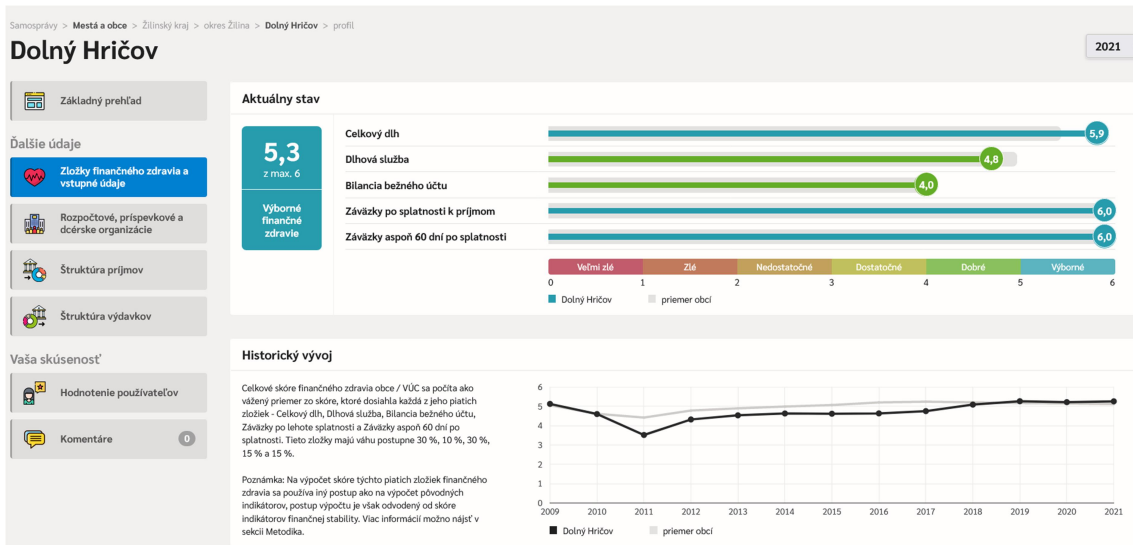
Samosprávy > Mestá a obce > Žilinský kraj > okres Žilina > Dolný Hričov > profil

Dolný Hričov

2021

Základný prehľad

Ďalšie údaje

Zložky finančného zdravia a vstupné údaje

Rozpočtové, príspevkové a dcérske organizácie

Štruktúra príjmov

Štruktúra výdavkov

Vaša skúsenosť

Hodnotenie používateľov

Komentáre 0

Aktuálny stav

5,3
z max. 6

Výborné finančné zdravie

Celkový dlh 5,9
Dlhová služba 4,8
Bilancia bežného účtu 4,0
Záväzky po splatnosti k príjmom 6,0
Záväzky aspoň 60 dní po splatnosti 6,0

Veľmi zlé | Zlé | Nedostatočné | Dostatočné | Dobré | Výborné
0 1 2 3 4 5 6

Dolný Hričov  priemer obcí

Historický vývoj

Celkové skóre finančného zdravia obce / VÚC sa počíta ako vážený priemer zo skóre, ktoré dosiahla každá z jeho piatich zložiek - Celkový dlh, Dlhová služba, Bilancia bežného účtu, Záväzky po lehote splatnosti a Záväzky aspoň 60 dní po splatnosti. Tieto zložky majú váhu postupne 30 %, 10 %, 30 %, 15 % a 15 %.

Poznámka: Na výpočet skóre týchto piatich zložiek finančného zdravia sa používa iný postup ako na výpočet pôvodných indikátorov, postup výpočtu je však odvodený od skóre indikátorov finančnej stability. Viac informácií možno nájsť v sekcii Metodika.

6
5
4
3
2
1
0
2009 2010 2011 2012 2013 2014 2015 2016 2017 2018 2019 2020 2021

Dolný Hričov  priemer obcí